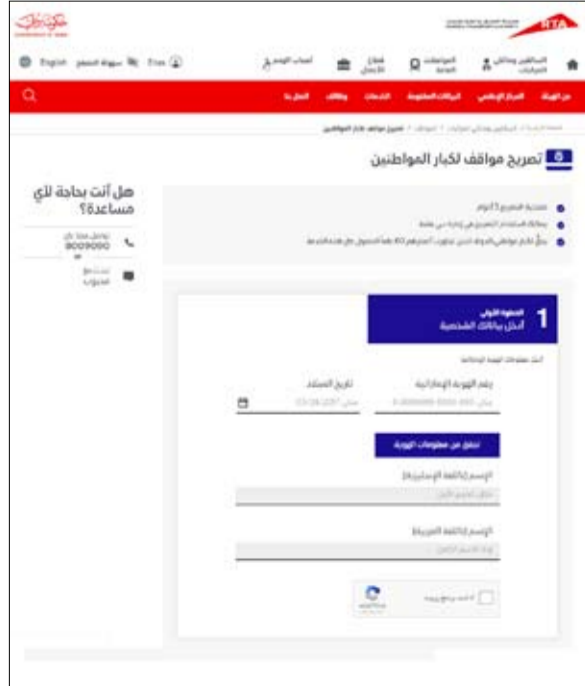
RTA

English

تصريح مواقف لكبار المواطنين

هل أنت بحاجة إلى مساعدة؟

8009090

1

الخطوة الأولى
أدخل بياناتك الشخصية

رقم الهوية الإماراتية

تاريخ الميلاد

تحقق من معلومات الهوية

الإسم (باللغة الإنجليزية)

الإسم (باللغة العربية)

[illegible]